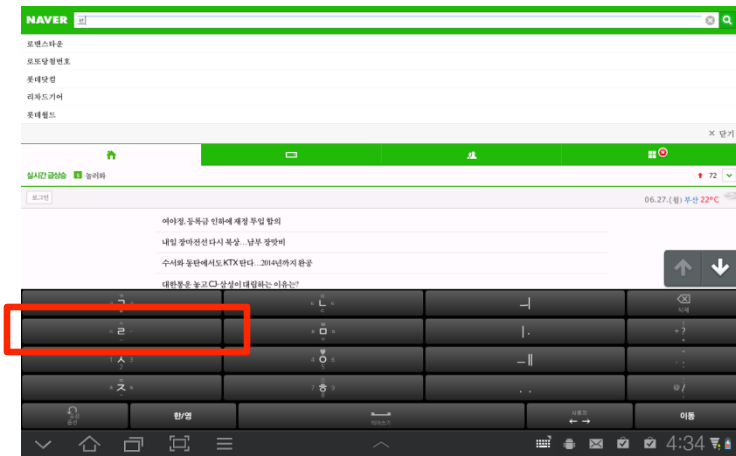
NAVER ㄹ

로맨스타운

로또당첨번호

롯데닷컴

리차드기어

롯데월드

× 닫기

실시간 급상승 1 놀러와

▲ 72

로그인

06.27.(월) 부산 22°C

여야정, 등록금 인하에 재정 투입 합의

내일 장마전선 다시 북상…남부 장맛비

수서와 동탄에서도 KTX 탄다…2014년까지 완공

대한통운 놓고 CJ-삼성이 대립하는 이유는?

ㄱ

ㄴ

ㅓ

ㄹ

ㅁ

ㅣ.

ㅅ

ㅇ

ㅡㅣ

ㅈ

ㅎ

. .

?

!

한/영

이동

4:34